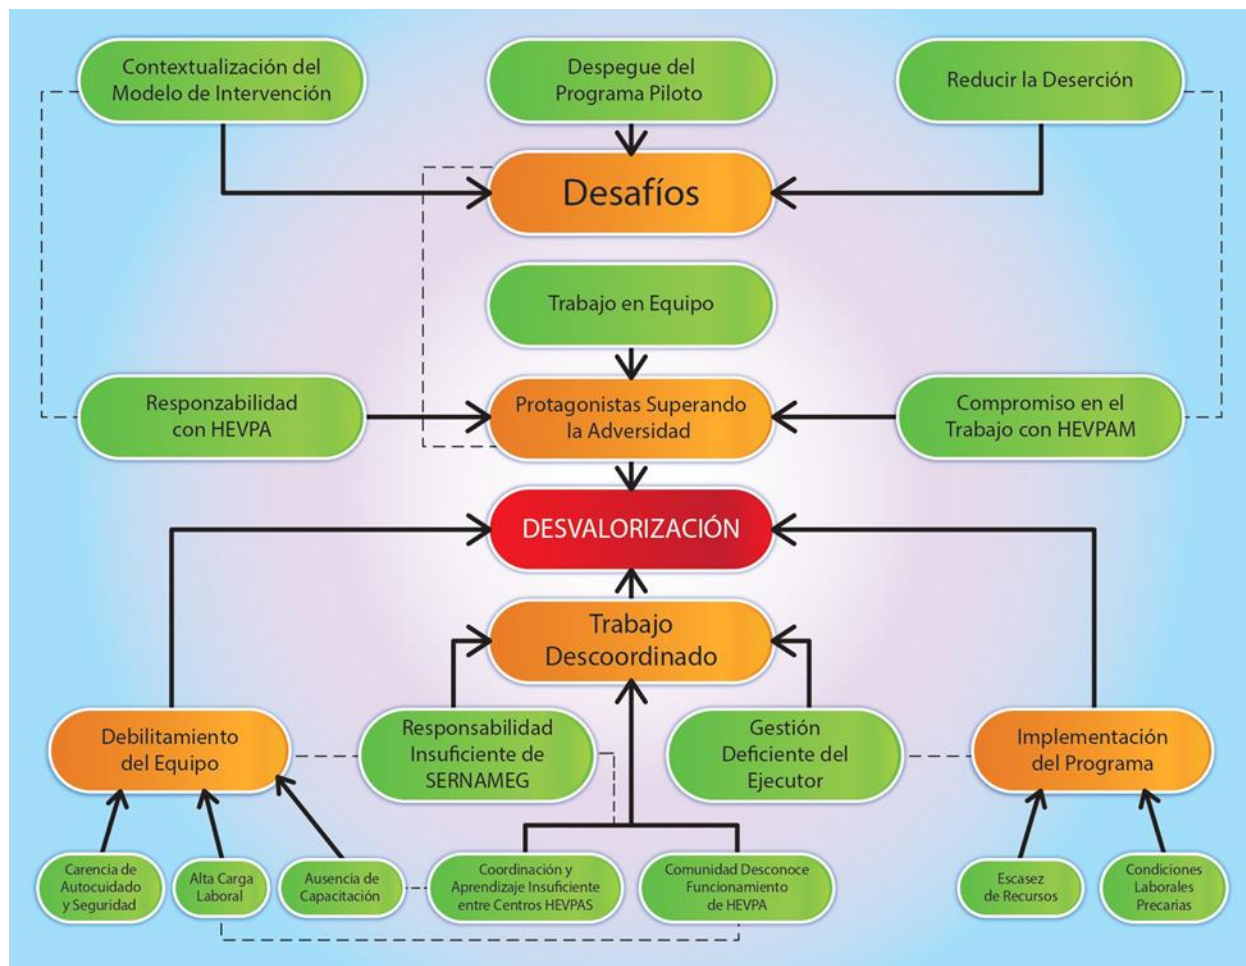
Contextualización del Modelo de Intervención

Despegue del Programa Piloto

Reducir la Deserción

Desafíos

Trabajo en Equipo

Responzabilidad con HEVPA

Protagonistas Superando la Adversidad

Compromiso en el Trabajo con HEVPAM

DESVALORIZACIÓN

Trabajo Descoordinado

Debilitamiento del Equipo

Responsabilidad Insuficiente de SERNAMEG

Gestión Deficiente del Ejecutor

Implementación del Programa

Carencia de Autocuidado y Seguridad

Alta Carga Laboral

Ausencia de Capacitación

Coordinación y Aprendizaje Insuficiente entre Centros HEVPAS

Comunidad Desconoce Funcionamiento de HEVPA

Escasez de Recursos

Condiciones Laborales Precarias